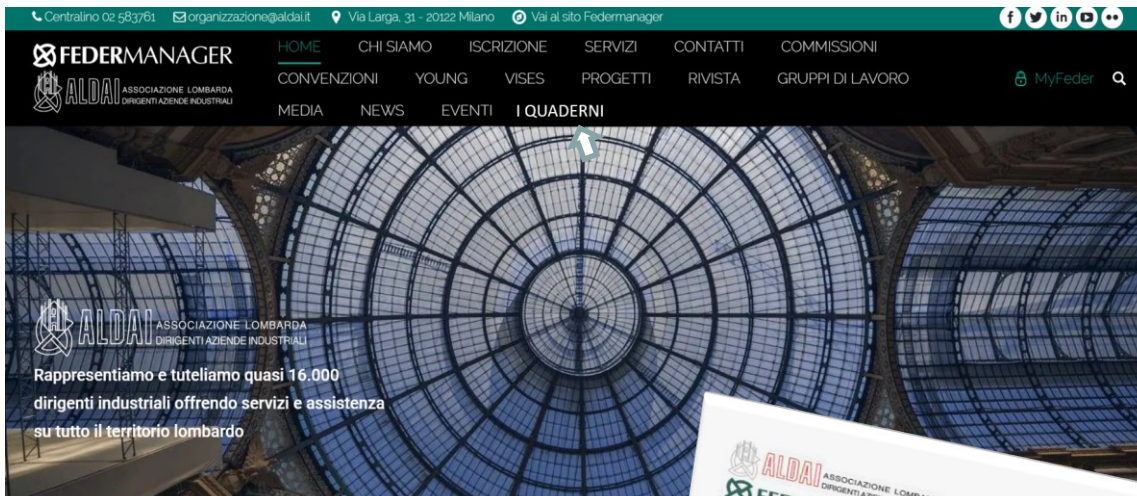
Centralino 02 583761 organizzazione@aldai.it Via Larga, 31 - 20122 Milano Vai al sito Federmanager

FEDERMANAGER

ALDAI ASSOCIAZIONE LOMBARDA DIRIGENTI AZIENDE INDUSTRIALI

HOME CHI SIAMO ISCRIZIONE SERVIZI CONTATTI COMMISSIONI
CONVENZIONI YOUNG VISES PROGETTI RIVISTA GRUPPI DI LAVORO
MEDIA NEWS EVENTI I QUADERNI

MyFeder

ALDAI ASSOCIAZIONE LOMBARDA DIRIGENTI AZIENDE INDUSTRIALI

Rappresentiamo e tuteliamo quasi 16.000 dirigenti industriali offrendo servizi e assistenza su tutto il territorio lombardo

ALDAI ASSOCIAZIONE LOMBARDA DIRIGENTI AZIENDE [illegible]

FEDER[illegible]